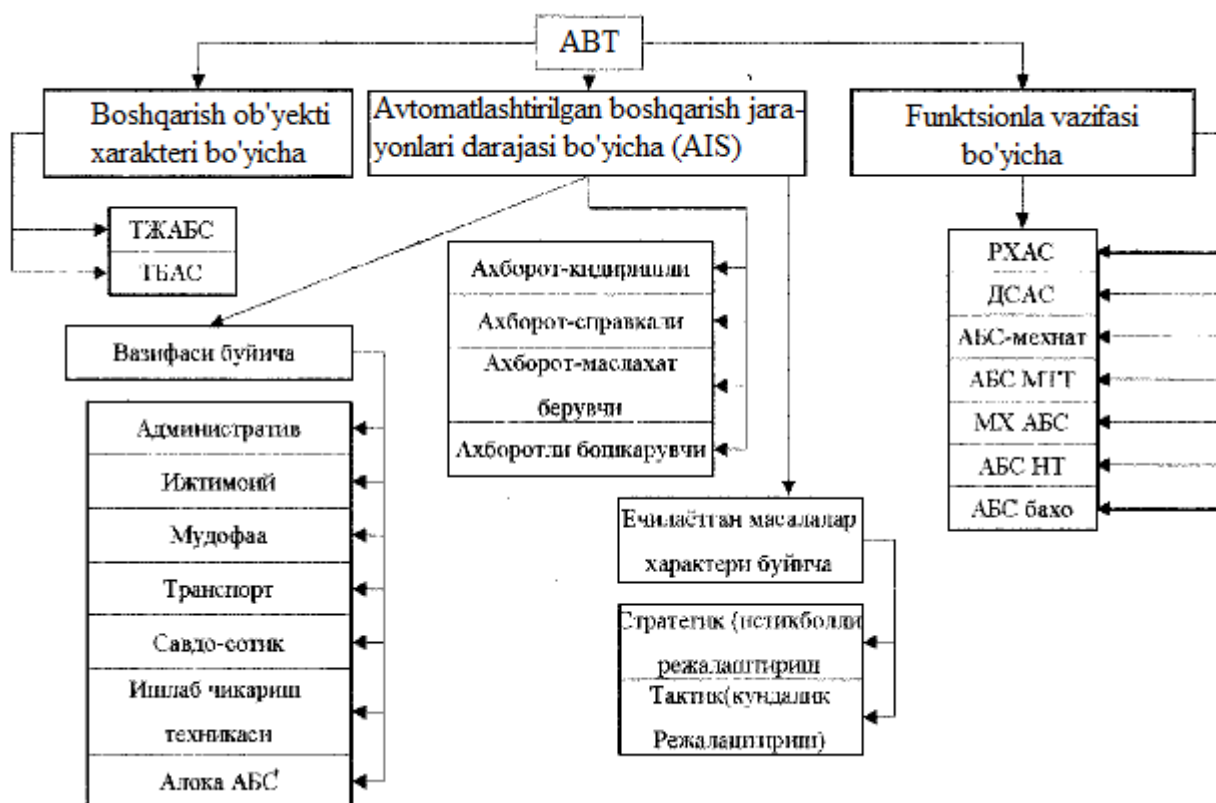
ABT

Boshqarish ob'yekti xarakteri bo'yicha

Avtomatlashtirilgan boshqarish jarayonlari darajasi bo'yicha (AIS)

Funktsionla vazifasi bo'yicha

ТЖАБС
ТБАС

Вазифаси буйича

Административ
Ижтимоий
Мудофаа
Транспорт
Савдо-сотик
Ишлаб чикариш техникаси
Алока АБС

Ахборот-кидирилли
Ахборот-справкали
Ахборот-маслахат берувчи
Ахборотли бошкарувчи

Ечилаётган масалалар характери буйича

Стратегик (истикболли режалаштириш
Тактик(кундалик Режалаштириш)

РХАС
ДСАС
АБС-мехнат
АБС МТТ
МХ АБС
АБС НТ
АБС бахо